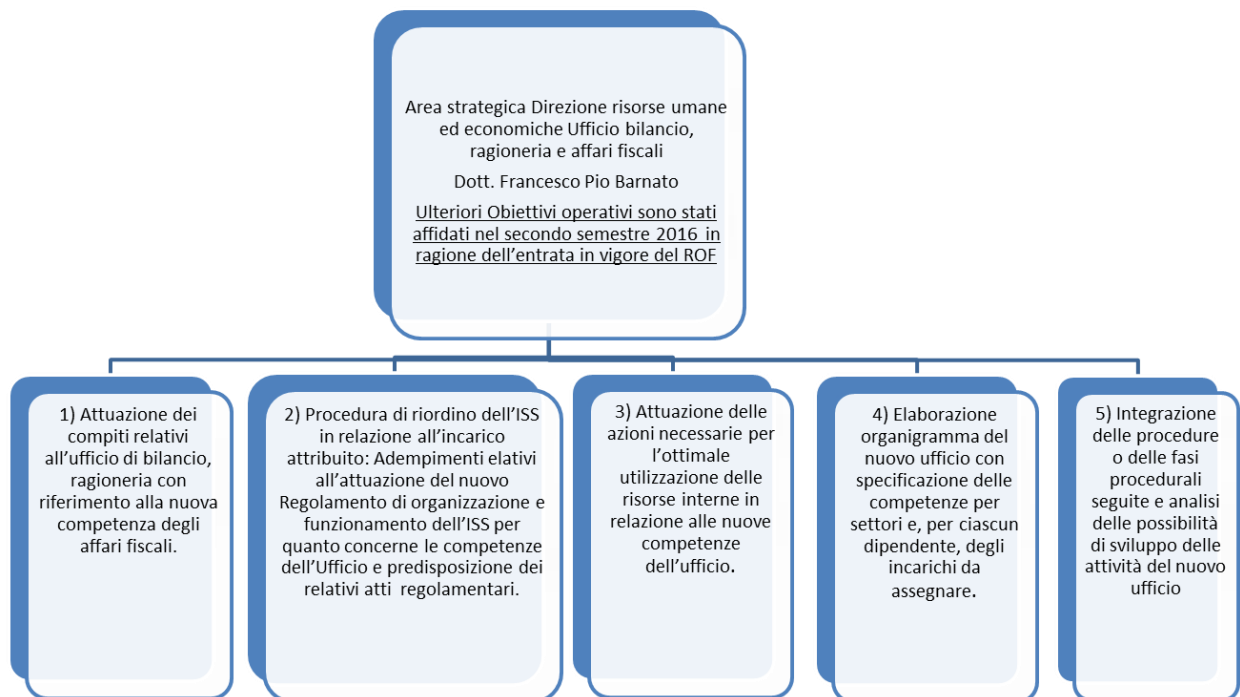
Area strategica Direzione risorse umane ed economiche Ufficio bilancio, ragioneria e affari fiscali

Dott. Francesco Pio Barnato

Ulteriori Obiettivi operativi sono stati affidati nel secondo semestre 2016 in ragione dell’entrata in vigore del ROF

1) Attuazione dei compiti relativi all’ufficio di bilancio, ragioneria con riferimento alla nuova competenza degli affari fiscali.

2) Procedura di riordino dell’ISS in relazione all’incarico attribuito: Adempimenti elativi all’attuazione del nuovo Regolamento di organizzazione e funzionamento dell’ISS per quanto concerne le competenze dell’Ufficio e predisposizione dei relativi atti regolamentari.

3) Attuazione delle azioni necessarie per l’ottimale utilizzazione delle risorse interne in relazione alle nuove competenze dell’ufficio.

4) Elaborazione organigramma del nuovo ufficio con specificazione delle competenze per settori e, per ciascun dipendente, degli incarichi da assegnare.

5) Integrazione delle procedure o delle fasi procedurali seguite e analisi delle possibilità di sviluppo delle attività del nuovo ufficio